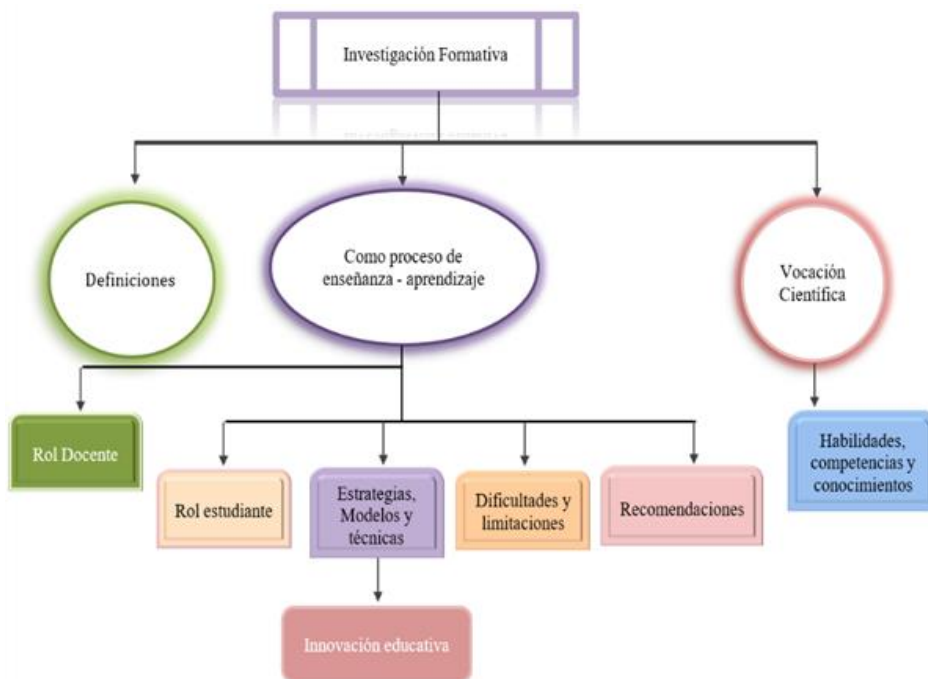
Investigación Formativa

Definiciones

Como proceso de enseñanza - aprendizaje

Vocación Científica

Rol Docente

Rol estudiante

Estrategias, Modelos y técnicas

Dificultades y limitaciones

Recomendaciones

Habilidades, competencias y conocimientos

Innovación educativa